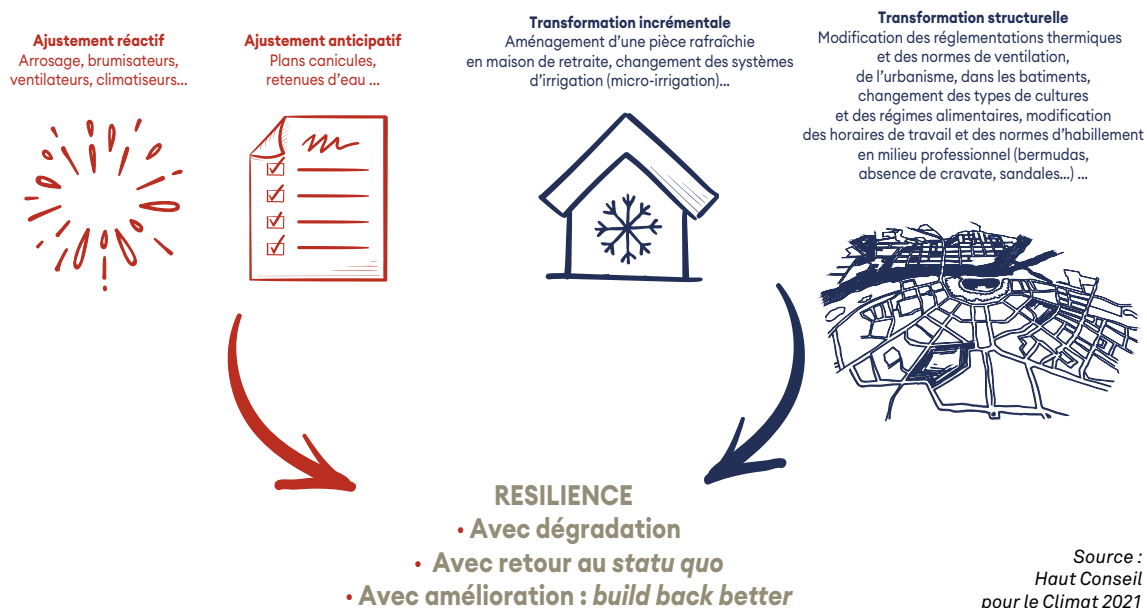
**Ajustement réactif**
Arrosage, brumisateurs, ventilateurs, climatiseurs...

**Ajustement anticipatif**
Plans canicules, retenues d'eau ...

**Transformation incrémentale**
Aménagement d'une pièce rafraîchie en maison de retraite, changement des systèmes d'irrigation (micro-irrigation)...

**Transformation structurelle**
Modification des réglementations thermiques et des normes de ventilation, de l'urbanisme, dans les batiments, changement des types de cultures et des régimes alimentaires, modification des horaires de travail et des normes d'habillement en milieu professionnel (bermudas, absence de cravate, sandales...) ...

**RESILIENCE**
**• Avec dégradation**
**• Avec retour au *statu quo***
**• Avec amélioration : *build back better***

*Source : Haut Conseil pour le Climat 2021*